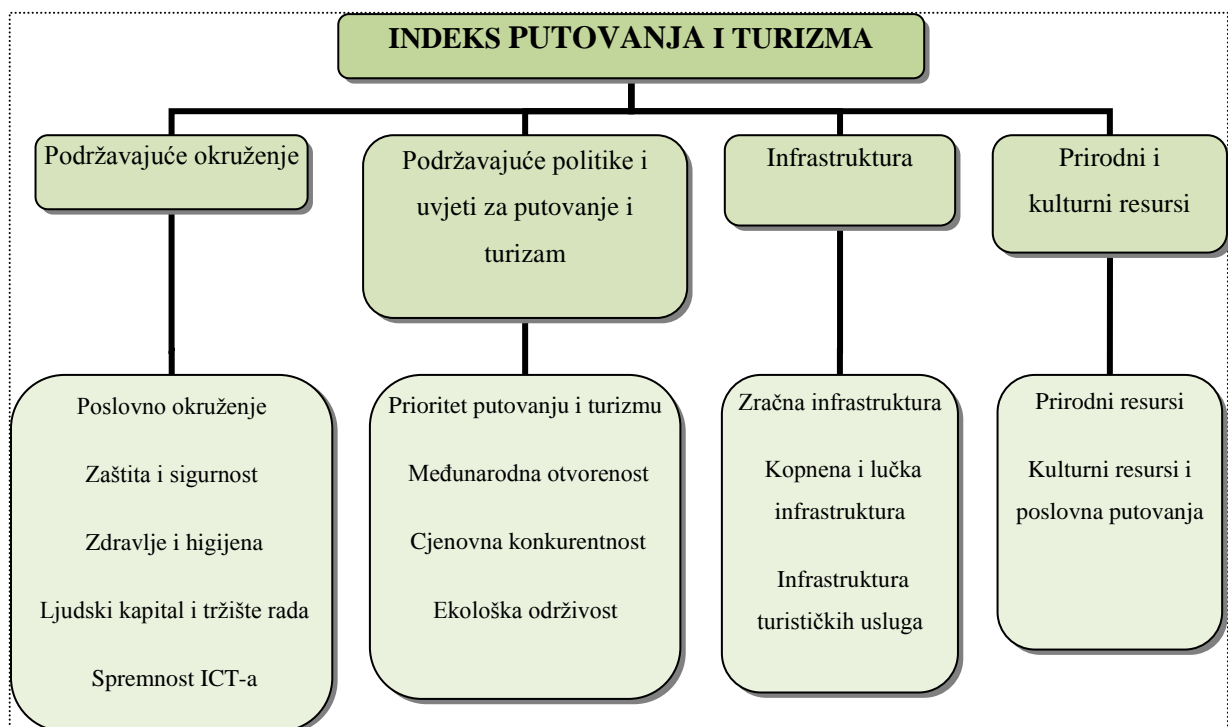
INDEKS PUTOVANJA I TURIZMA

Podržavajuće okruženje

Podržavajuće politike i uvjeti za putovanje i turizam

Infrastruktura

Prirodni i kulturni resursi

Poslovno okruženje

Zaštita i sigurnost

Zdravlje i higijena

Ljudski kapital i tržište rada

Spremnost ICT-a

Prioritet putovanju i turizmu

Međunarodna otvorenost

Cjenovna konkurentnost

Ekološka održivost

Zračna infrastruktura

Kopnena i lučka infrastruktura

Infrastruktura turističkih usluga

Prirodni resursi

Kulturni resursi i poslovna putovanja